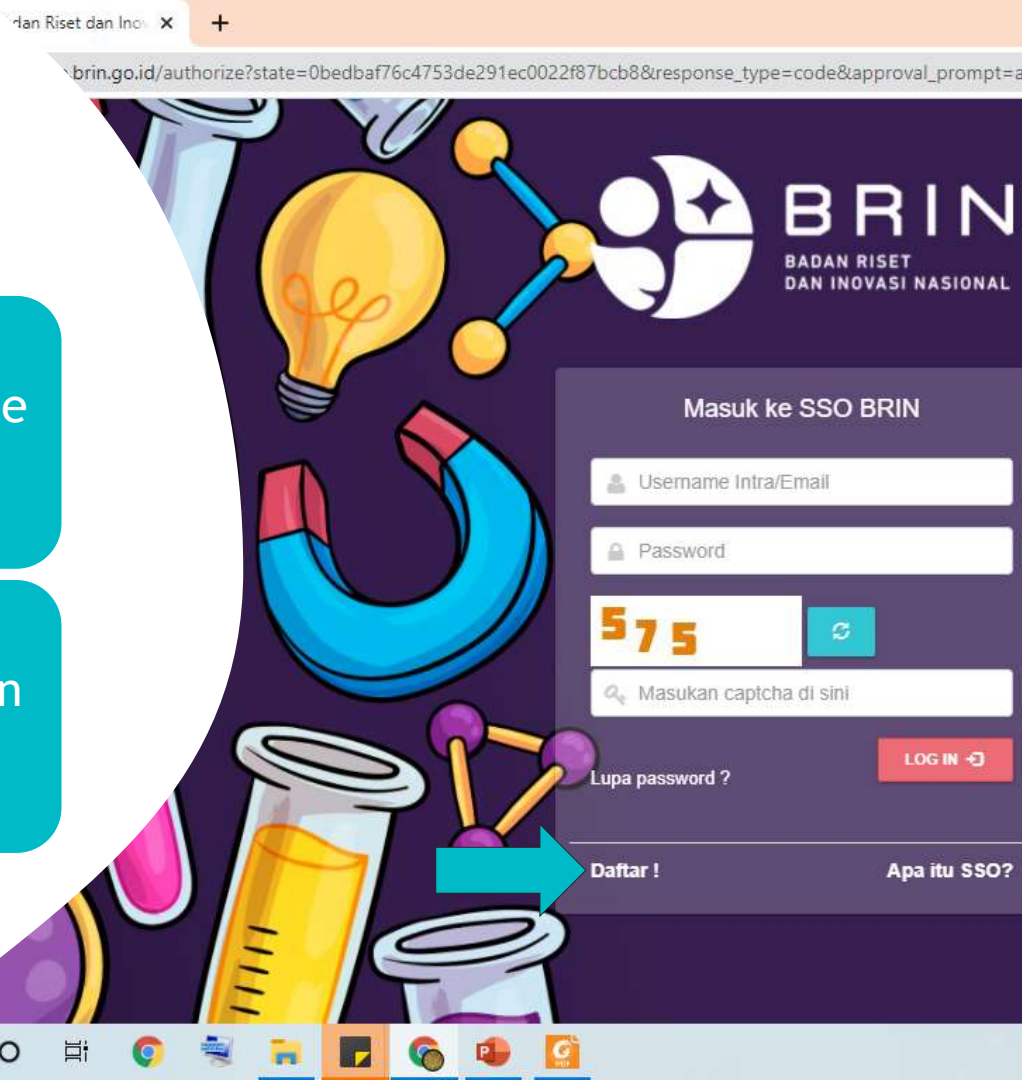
dan Riset dan Inov ×

+

brin.go.id/authorize?state=0bedbaf76c4753de291ec0022f87bcb8&response_type=code&approval_prompt=a

e

n

BRIN
BADAN RISET
DAN INOVASI NASIONAL

Masuk ke SSO BRIN

Username Intra/Email

Password

575

Masukan captcha di sini

LOG IN

Lupa password ?

Daftar !

Apa itu SSO?